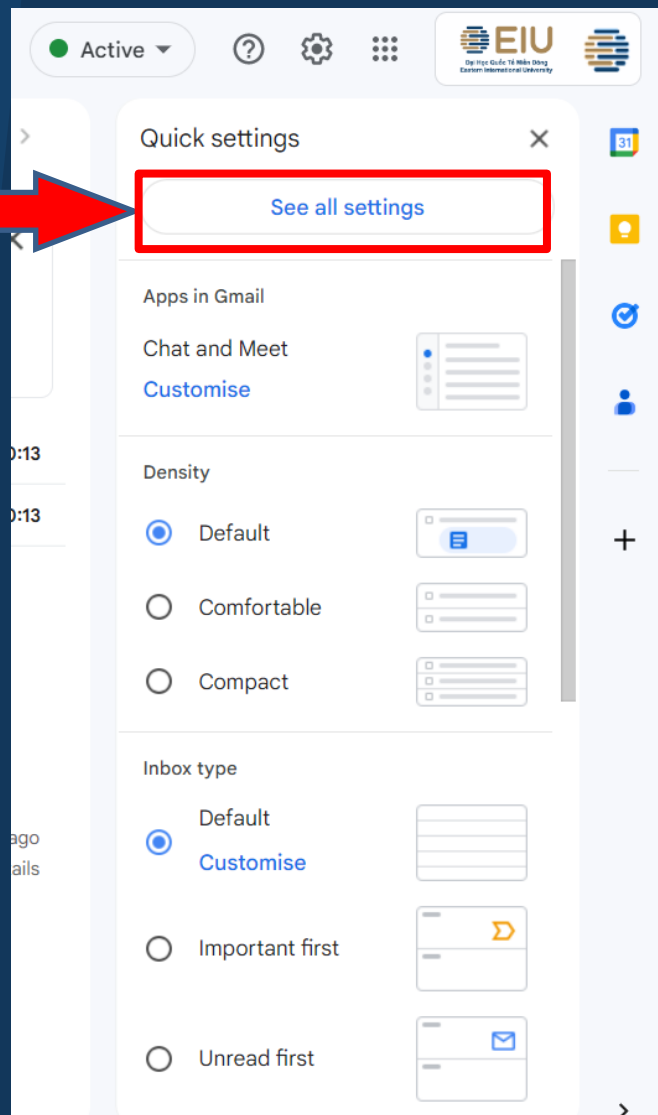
Active

EIU
Đại Học Quốc Tế Miền Đông
Eastern International University

Quick settings

See all settings

Apps in Gmail

Chat and Meet
Customise

Density

Default

Comfortable

Compact

Inbox type

Default
Customise

Important first

Unread first

31

:13
:13
ago
ails